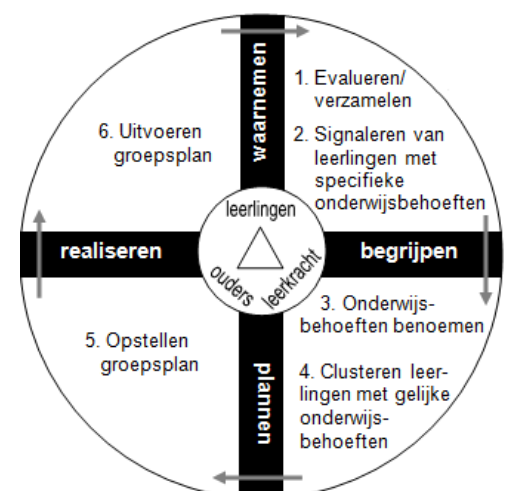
waarnemen

1. Evalueren/ verzamelen

2. Signaleren van leerlingen met specifieke onderwijsbehoeften

6. Uitvoeren groepsplan

leerlingen

realiseren

begrijpen

ouders

leerkracht

3. Onderwijsbehoeften benoemen

5. Opstellen groepsplan

plannen

4. Clusteren leerlingen met gelijke onderwijsbehoeften